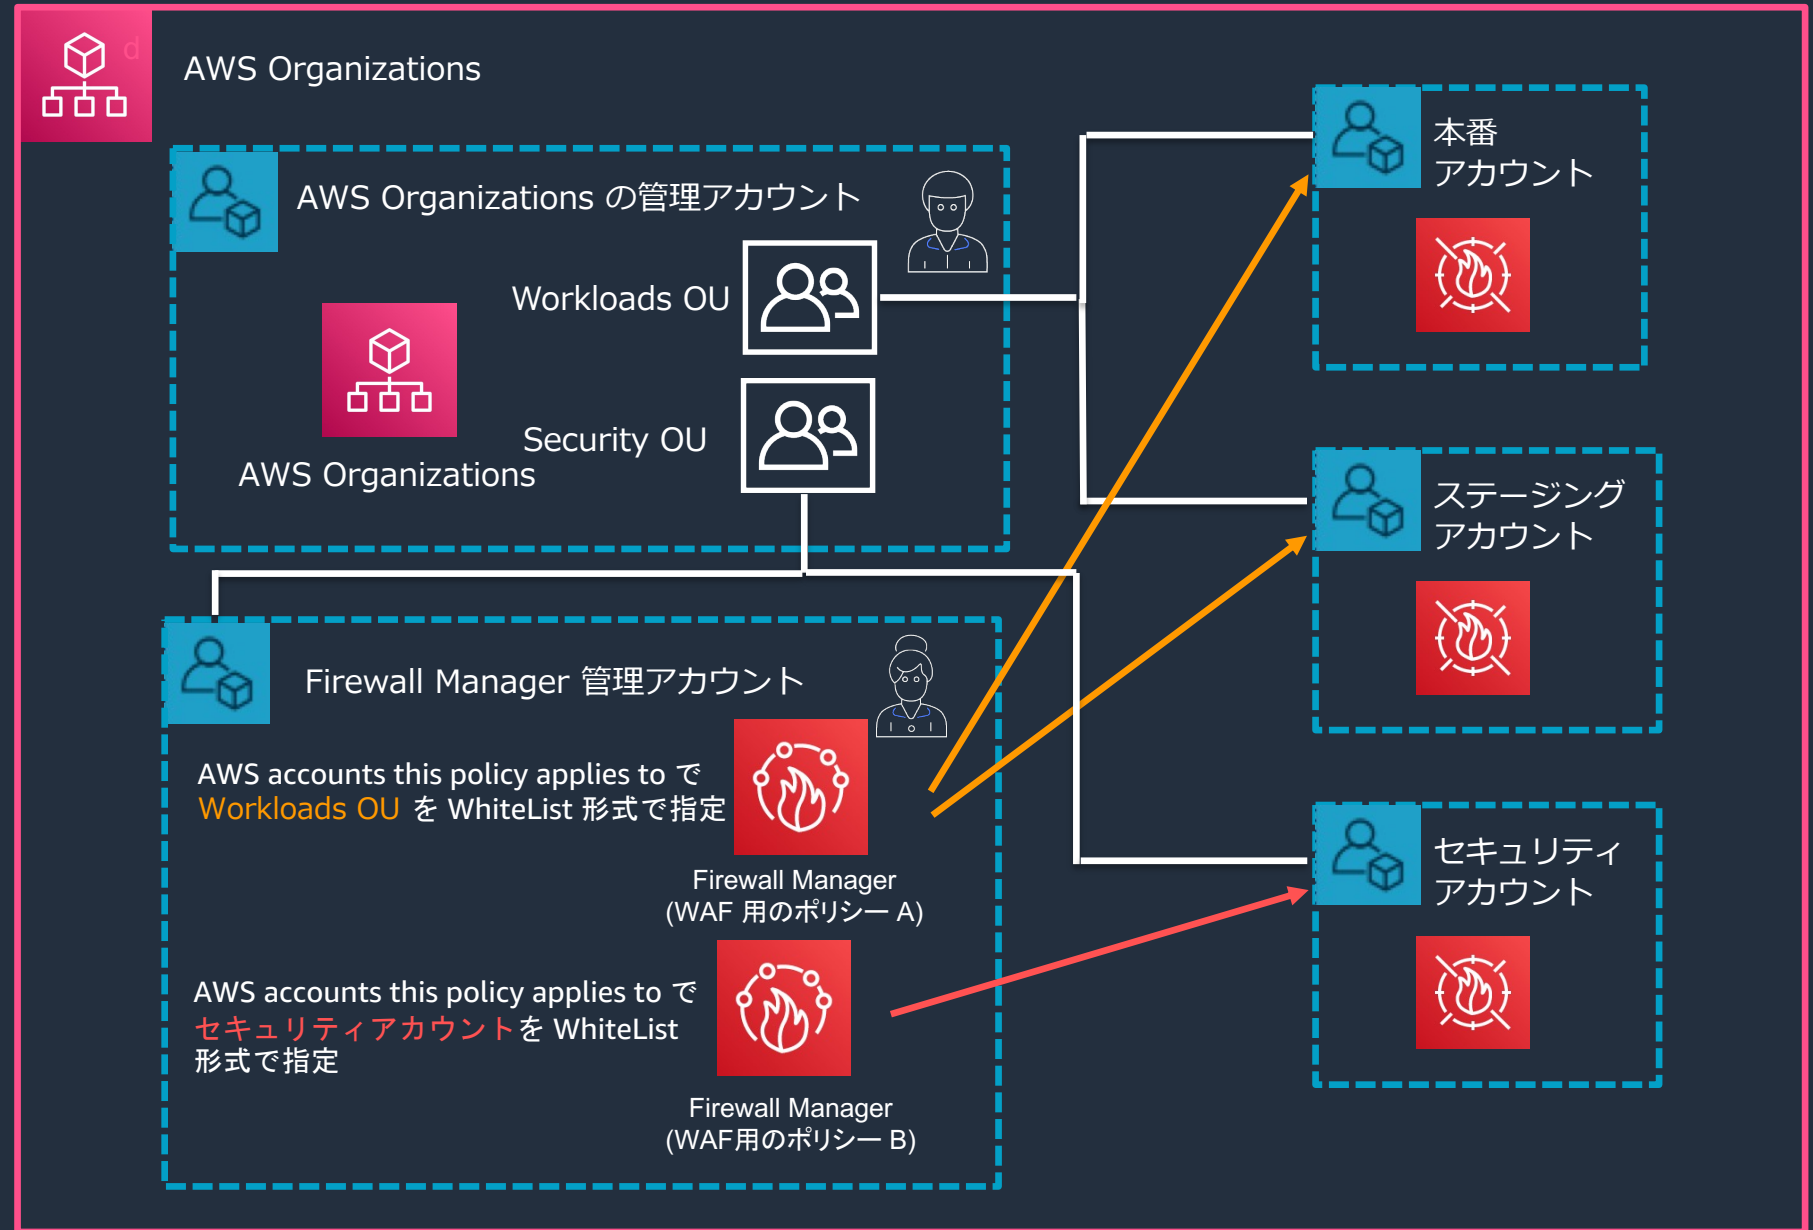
AWS Organizations

AWS Organizations の管理アカウント

Workloads OU

Security OU

AWS Organizations

本番
アカウント

ステージング
アカウント

セキュリティ
アカウント

Firewall Manager 管理アカウント

AWS accounts this policy applies to で Workloads OU を WhiteList 形式で指定

Firewall Manager
(WAF 用のポリシー A)

AWS accounts this policy applies to で セキュリティアカウントを WhiteList 形式で指定

Firewall Manager
(WAF用のポリシー B)